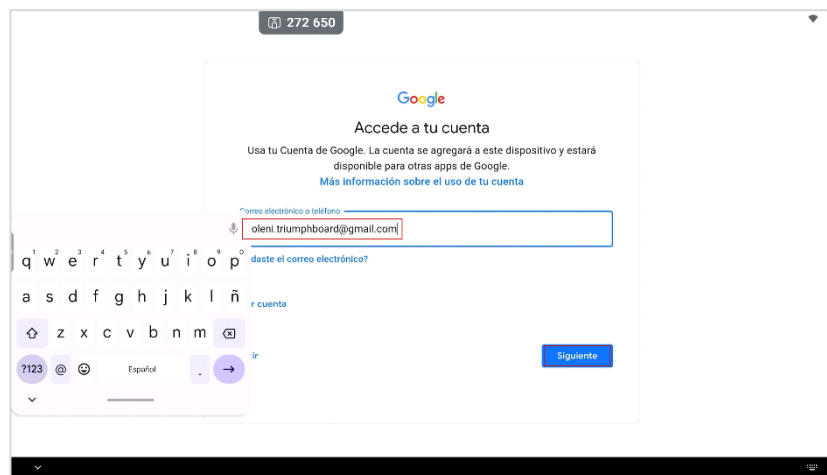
272 650

Google

Accede a tu cuenta

Usa tu Cuenta de Google. La cuenta se agregará a este dispositivo y estará disponible para otras apps de Google.

Más información sobre el uso de tu cuenta

Correo electrónico o teléfono

oleni.triumphboard@gmail.com

daste el correo electrónico?

r cuenta

ir

Siguiente

q 1 w 2 e 3 r 4 t 5 y 6 u 7 i 8 o 9 p 0

a s d f g h j k l ñ

z x c v b n m

?123 @ Español .